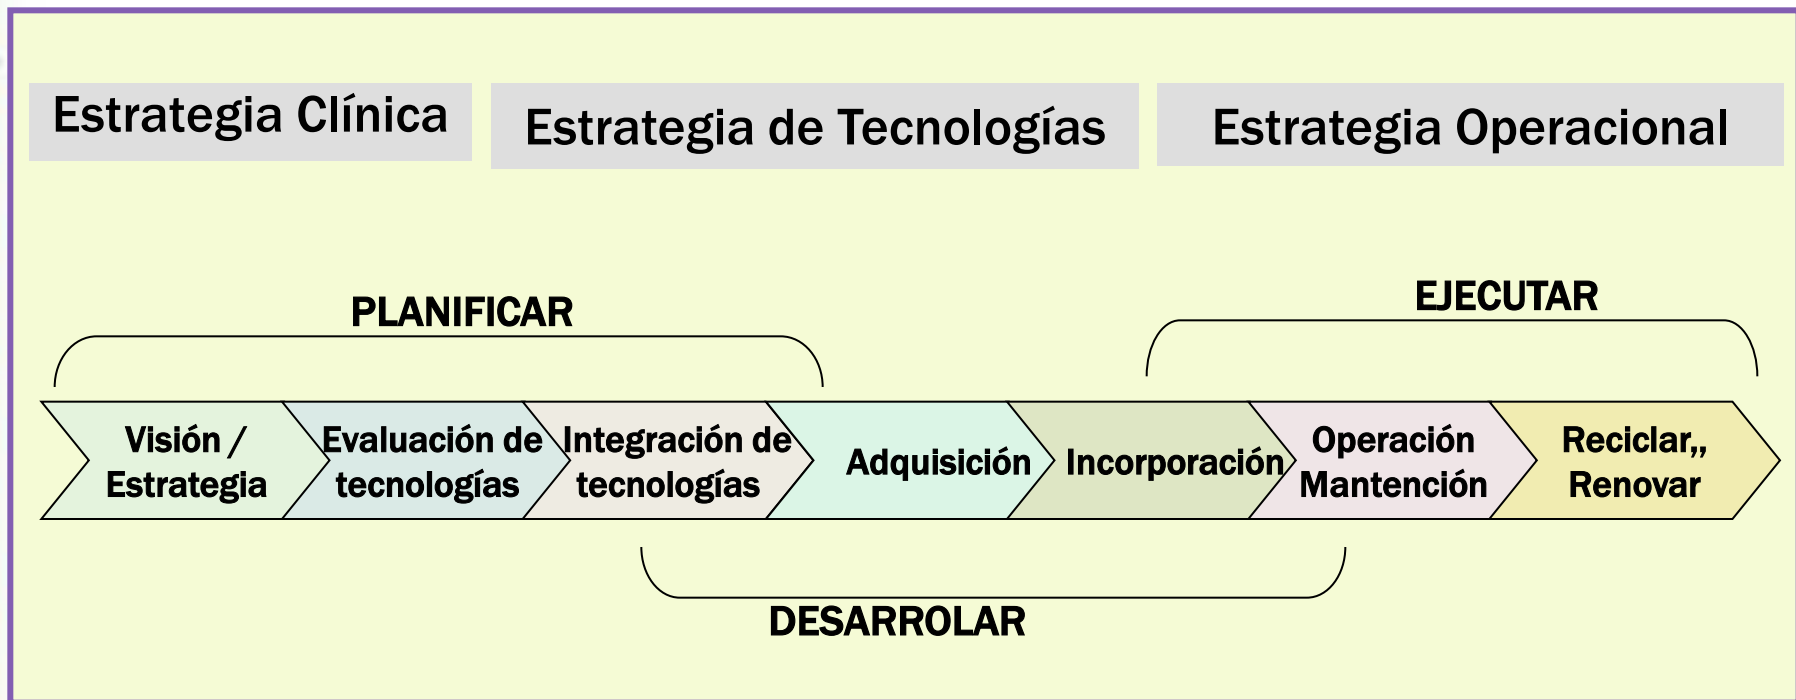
Estrategia Clínica

Estrategia de Tecnologías

Estrategia Operacional

PLANIFICAR

EJECUTAR

Visión / Estrategia

Evaluación de tecnologías

Integración de tecnologías

Adquisición

Incorporación

Operación Mantención

Reciclar,, Renovar

DESARROLAR